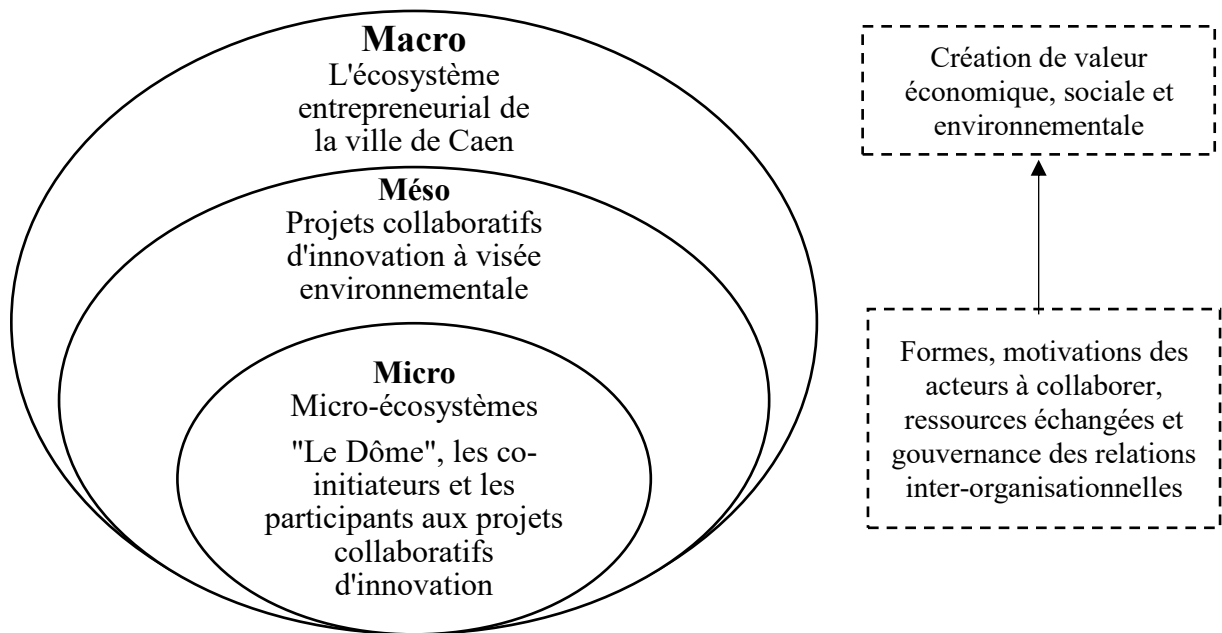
**Macro**
L'écosystème entrepreneurial de la ville de Caen

**Méso**
Projets collaboratifs d'innovation à visée environnementale

**Micro**
Micro-écosystèmes

"Le Dôme", les co-initiateurs et les participants aux projets collaboratifs d'innovation

Création de valeur économique, sociale et environnementale

Formes, motivations des acteurs à collaborer, ressources échangées et gouvernance des relations inter-organisationnelles